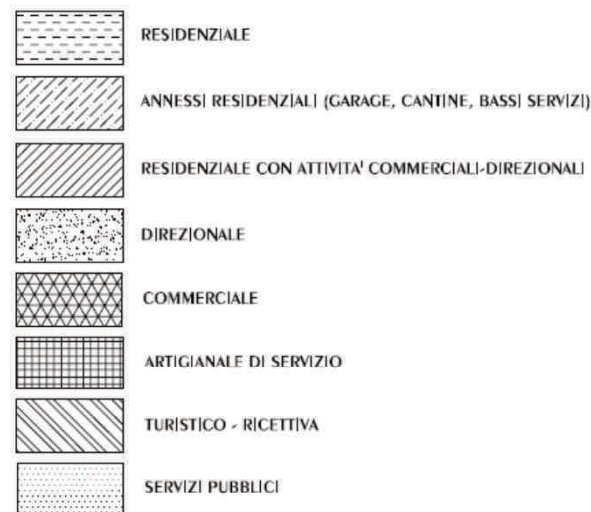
RESIDENZIALE

ANNESSI RESIDENZIALI (GARAGE, CANTINE, BASSI SERVIZI)

RESIDENZIALE CON ATTIVITA' COMMERCIALI-DIREZIONALI

DIREZIONALE

COMMERCIALE

ARTIGIANALE DI SERVIZIO

TURISTICO - RICETTIVA

SERVIZI PUBBLICI